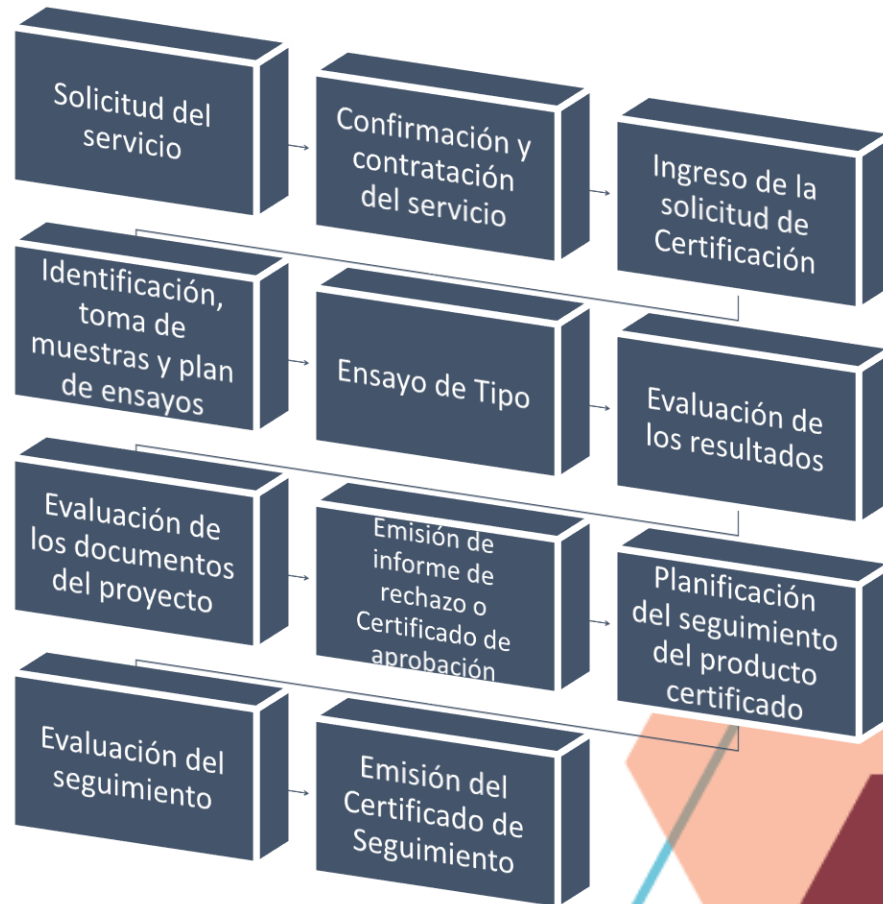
Solicitud del servicio

Confirmación y contratación del servicio

Ingreso de la solicitud de Certificación

Identificación, toma de muestras y plan de ensayos

Ensayo de Tipo

Evaluación de los resultados

Evaluación de los documentos del proyecto

Emisión de informe de rechazo o Certificado de aprobación

Planificación del seguimiento del producto certificado

Evaluación del seguimiento

Emisión del Certificado de Seguimiento